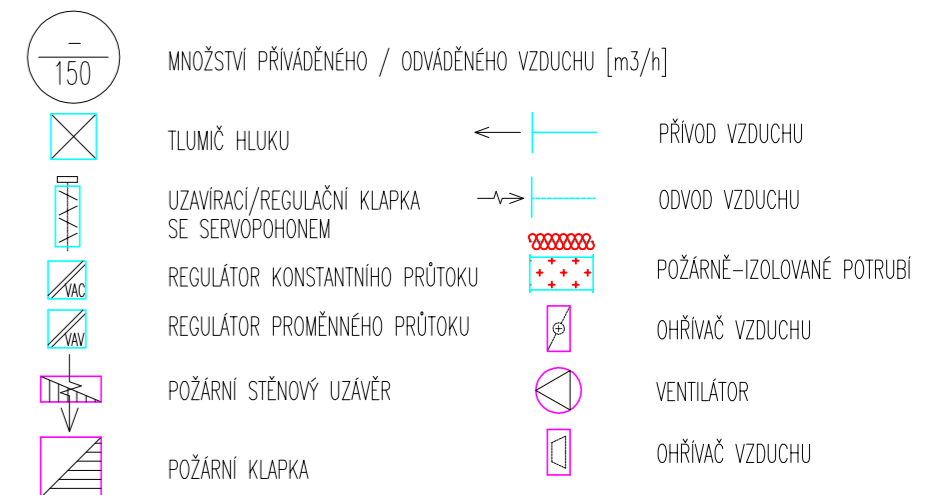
–
150

MNOŽSTVÍ PŘIVÁDĚNÉHO / ODVÁDĚNÉHO VZDUCHU [m3/h]

TLUMIČ HLUKU

UZAVÍRACÍ/REGULAČNÍ KLAPKA SE SERVOPOHONEM

VAC
REGULÁTOR KONSTANTNÍHO PRŮTOKU

VAV
REGULÁTOR PROMĚNNÉHO PRŮTOKU

POŽÁRNÍ STĚNOVÝ UZÁVĚR

POŽÁRNÍ KLAPKA

PŘÍVOD VZDUCHU

ODVOD VZDUCHU

POŽÁRNĚ–IZOLOVANÉ POTRUBÍ

OHŘÍVAČ VZDUCHU

VENTILÁTOR

OHŘÍVAČ VZDUCHU